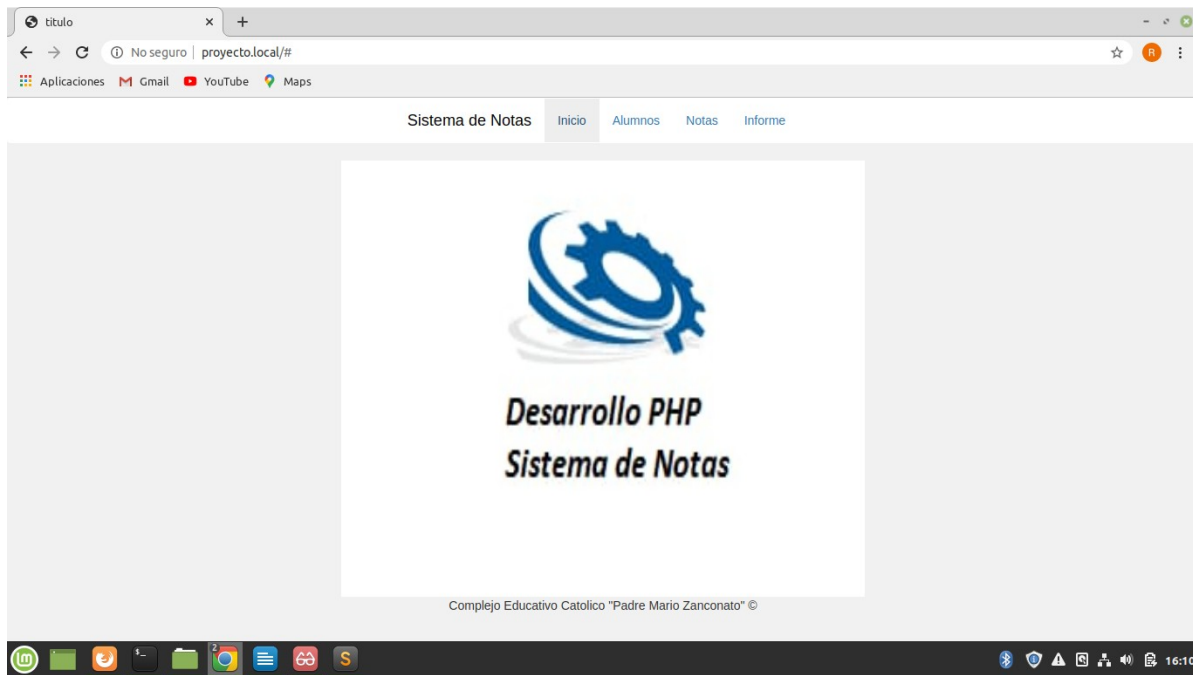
titulo × +

No seguro | proyecto.local/#

Aplicaciones Gmail YouTube Maps

Sistema de Notas Inicio Alumnos Notas Informe

Desarrollo PHP
Sistema de Notas

Complejo Educativo Catolico "Padre Mario Zanconato" ©

16:10